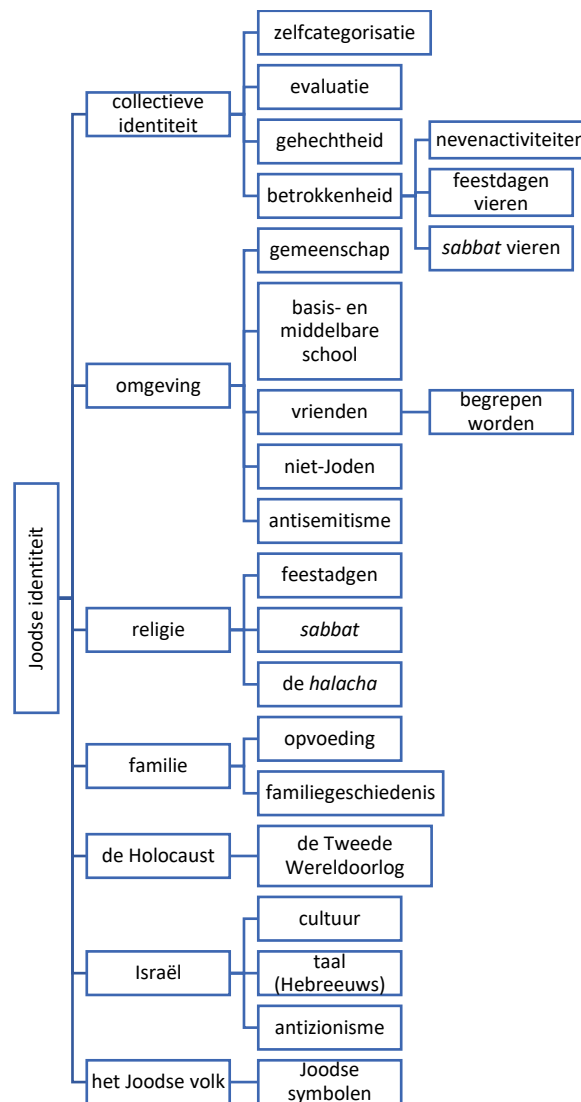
Joodse identiteit

collectieve identiteit

zelfcategorisatie

evaluatie

gehechtheid

betrokkenheid

nevenactiviteiter

feestdagen vieren

*sabbat* vieren

omgeving

gemeenschap

basis- en middelbare school

vrienden

begrepen worden

niet-Joden

antisemitisme

religie

feestadgen

*sabbat*

de *halacha*

familie

opvoeding

familiegeschiedenis

de Holocaust

de Tweede Wereldoorlog

Israël

cultuur

taal (Hebreeuws)

antizionisme

het Joodse volk

Joodse symbolen